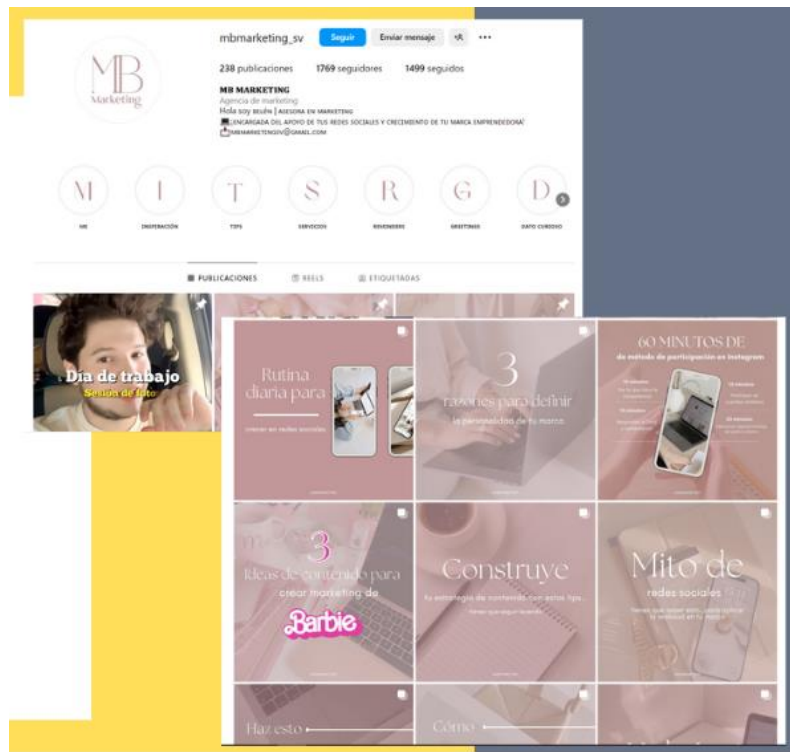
MB
Marketing

mbmarketing_sv Seguir Enviar mensaje +A ···

238 publicaciones 1769 seguidores 1499 seguidos

MB MARKETING
Agencia de marketing
Hola soy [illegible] | ASESORA EN MARKETING
ENCARGADA DEL APOYO DE TUS REDES SOCIALES Y CRECIMIENTO DE TU MARCA EMPRENDEDORA
MBMARKETINGSV@GMAIL.COM

M ME
I INSPIRACIÓN
T TIPS
S SERVICIOS
R REVIEWERS
G GREETINGS
D DATO CURIOSO

PUBLICACIONES REELS ETIQUETADAS

Dia de trabajo
Sesion de foto

Rutina diaria para
crecer en redes sociales

3
razones para definir
la personalidad de tu marca

60 MINUTOS DE
de metodo de participación en instagram

3
Ideas de contenido para
crear marketing de
Barbie

Construye
tu estrategia de contenido con estos tips
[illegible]

Mito de
redes sociales
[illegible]

Haz esto

Cómo